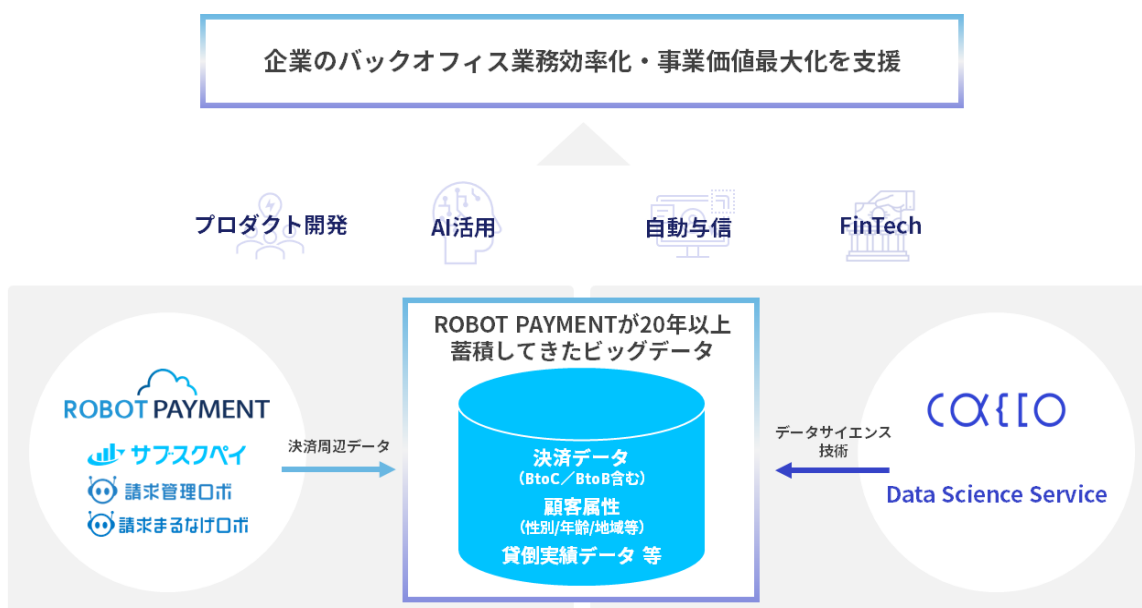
企業のバックオフィス業務効率化・事業価値最大化を支援

プロダクト開発

AI活用

自動与信

FinTech

ROBOT PAYMENT

サブスクペイ

請求管理ロボ

請求まるなげロボ

決済周辺データ

ROBOT PAYMENTが20年以上蓄積してきたビッグデータ

決済データ
(BtoC/BtoB含む)
顧客属性
(性別/年齢/地域等)
貸倒実績データ 等

データサイエンス技術

caeco

Data Science Service